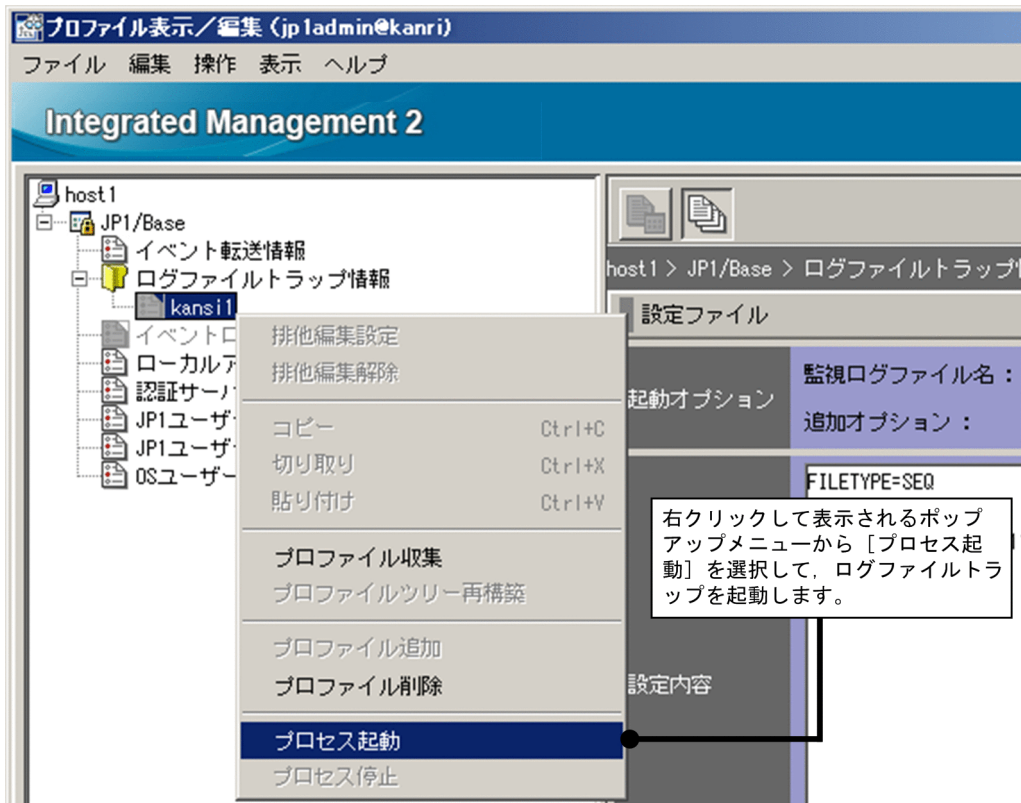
プロファイル表示／編集（jp1admin@kanri）

ファイル 編集 操作 表示 ヘルプ

Integrated Management 2

host1
JP1/Base
イベント転送情報
ログファイルトラップ情報
kansi1
イベントロ
ローカルア
認証サーバ
JP1ユーザ
JP1ユーザ
OSユーザー

排他編集設定
排他編集解除
コピー Ctrl+C
切り取り Ctrl+X
貼り付け Ctrl+V
プロファイル収集
プロファイルツリー再構築
プロファイル追加
プロファイル削除
プロセス起動
プロセス停止

host1 > JP1/Base > ログファイルトラップ

設定ファイル

起動オプション
監視ログファイル名：
追加オプション：

FILETYPE=SEQ

設定内容

右クリックして表示されるポップアップメニューから［プロセス起動］を選択して，ログファイルトラップを起動します。